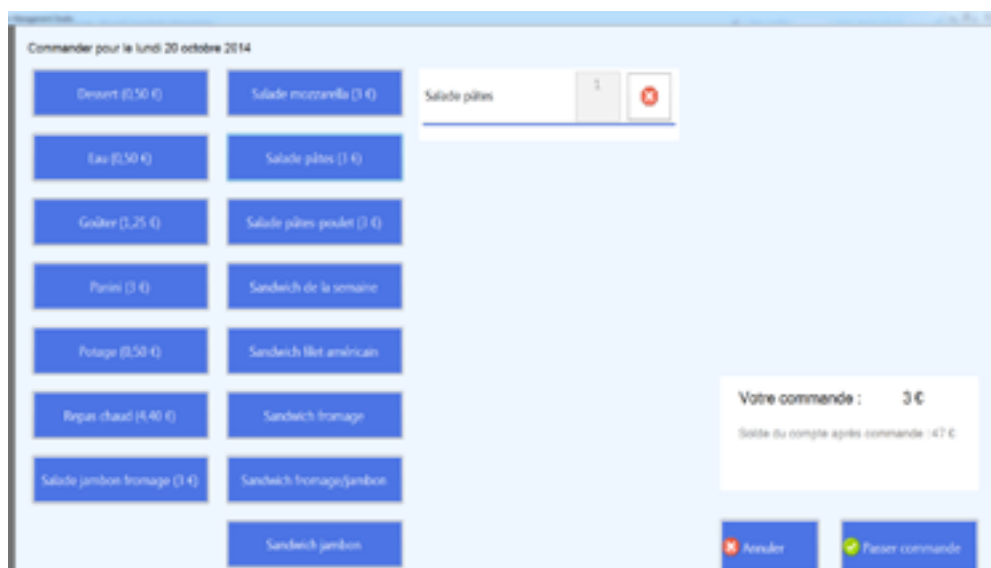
Commander pour le lundi 20 octobre 2014

Dessert (0,50 €)

Eau (0,50 €)

Goûter (1,25 €)

Panini (3 €)

Potage (0,50 €)

Repas chaud (4,40 €)

Salade jambon fromage (3 €)

Salade mozzarella (3 €)

Salade pâtes (3 €)

Salade pâtes poulet (3 €)

Sandwich de la semaine

Sandwich filet américain

Sandwich fromage

Sandwich fromage/jambon

Sandwich jambon

Salade pâtes

1

Votre commande : 3 €

Solde du compte après commande : 47 €

Annuler

Passer commande